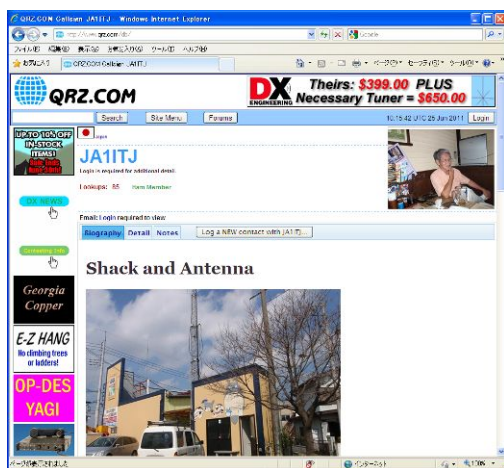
QRZ.COM Callsign JA1ITJ - Windows Internet Explorer

http://www.qrz.com/db/

ファイル(F) 編集(E) 表示(V) お気に入り(A) ツール(T) ヘルプ(H)

お気に入り QRZ.COM Callsign JA1ITJ

QRZ.COM

DX ENGINEERING Theirs: $399.00 PLUS Necessary Tuner = $650.00

Search Site Menu Forums 10:15:42 UTC 25 Jun 2011 Login

UP TO 10% OFF IN STOCK

Japan

JA1ITJ

Login is required for additional detail.

Lookups: 85 Ham Member

DX NEWS

Email: Login required to view

Biography Detail Notes Log a NEW contact with JA1ITJ

Contesting Info

Shack and Antenna

Georgia Copper

E-Z HANG No climbing trees or ladders!

OP-DES YAGI

ページが表示されました インターネット 100%